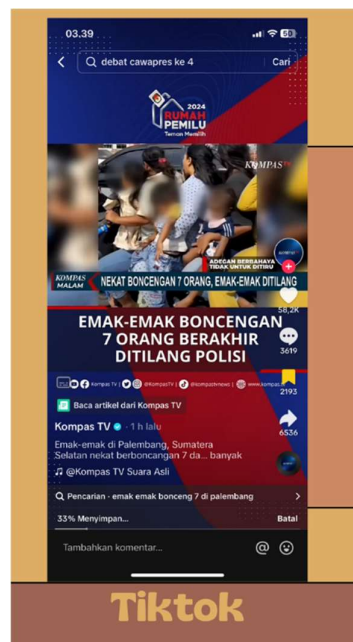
03.39

debat cawapres ke 4

Cari

2024
RUMAH PEMILU
Teman Memilih

KOMPAS TV

ADEGAN BERBAHAYA TIDAK UNTUK DITIRU

KOMPAS MALAM

NEKAT BONCENGAN 7 ORANG, EMAK-EMAK DITILANG

58,2K

EMAK-EMAK BONCENGAN 7 ORANG BERAKHIR DITILANG POLISI

3619

Kompas TV @KompasTV @kompastvnews www.kompas...

2193

Baca artikel dari Kompas TV

Kompas TV · 1 h lalu

6536

Emak-emak di Palembang, Sumatera Selatan nekat berboncangan 7 da... banyak

♫ @Kompas TV Suara Asli

Pencarian · emak emak bonceng 7 di palembang

33% Menyimpan...

Batal

Tambahkan komentar...

Tiktok